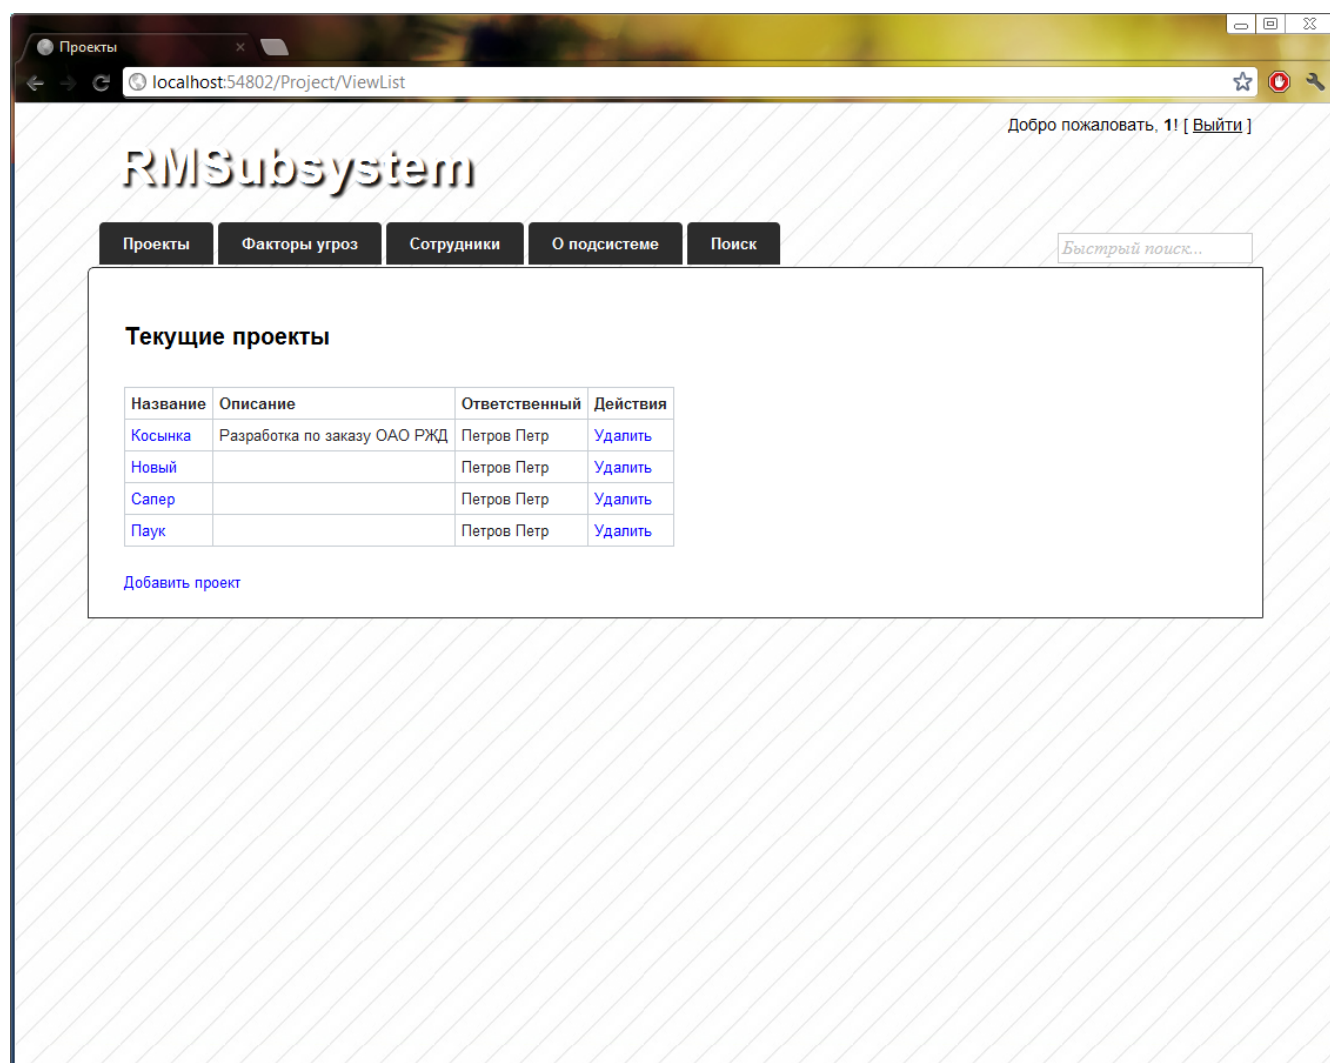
Проекты

localhost:54802/Project/ViewList

Добро пожаловать, 1! [ Выйти ]

RMSubsystem

Проекты | Факторы угроз | Сотрудники | О подсистеме | Поиск

Быстрый поиск...

Текущие проекты

| Название | Описание | Ответственный | Действия |
|---|---|---|---|
| Косынка | Разработка по заказу ОАО РЖД | Петров Петр | Удалить |
| Новый | | Петров Петр | Удалить |
| Сапер | | Петров Петр | Удалить |
| Паук | | Петров Петр | Удалить |

Добавить проект